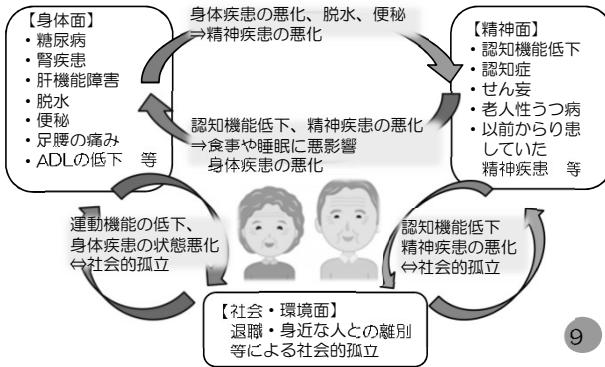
【身体面】
・糖尿病
・腎疾患
・肝機能障害
・脱水
・便秘
・足腰の痛み
・ADLの低下　等

身体疾患の悪化、脱水、便秘
⇒精神疾患の悪化

【精神面】
・認知機能低下
・認知症
・せん妄
・老人性うつ病
・以前から患していた精神疾患　等

認知機能低下、精神疾患の悪化
⇒食事や睡眠に悪影響
身体疾患の悪化

運動機能の低下、
身体疾患の状態悪化
⇔社会的孤立

認知機能低下
精神疾患の悪化
⇔社会的孤立

【社会・環境面】
退職・身近な人との離別等による社会的孤立

9